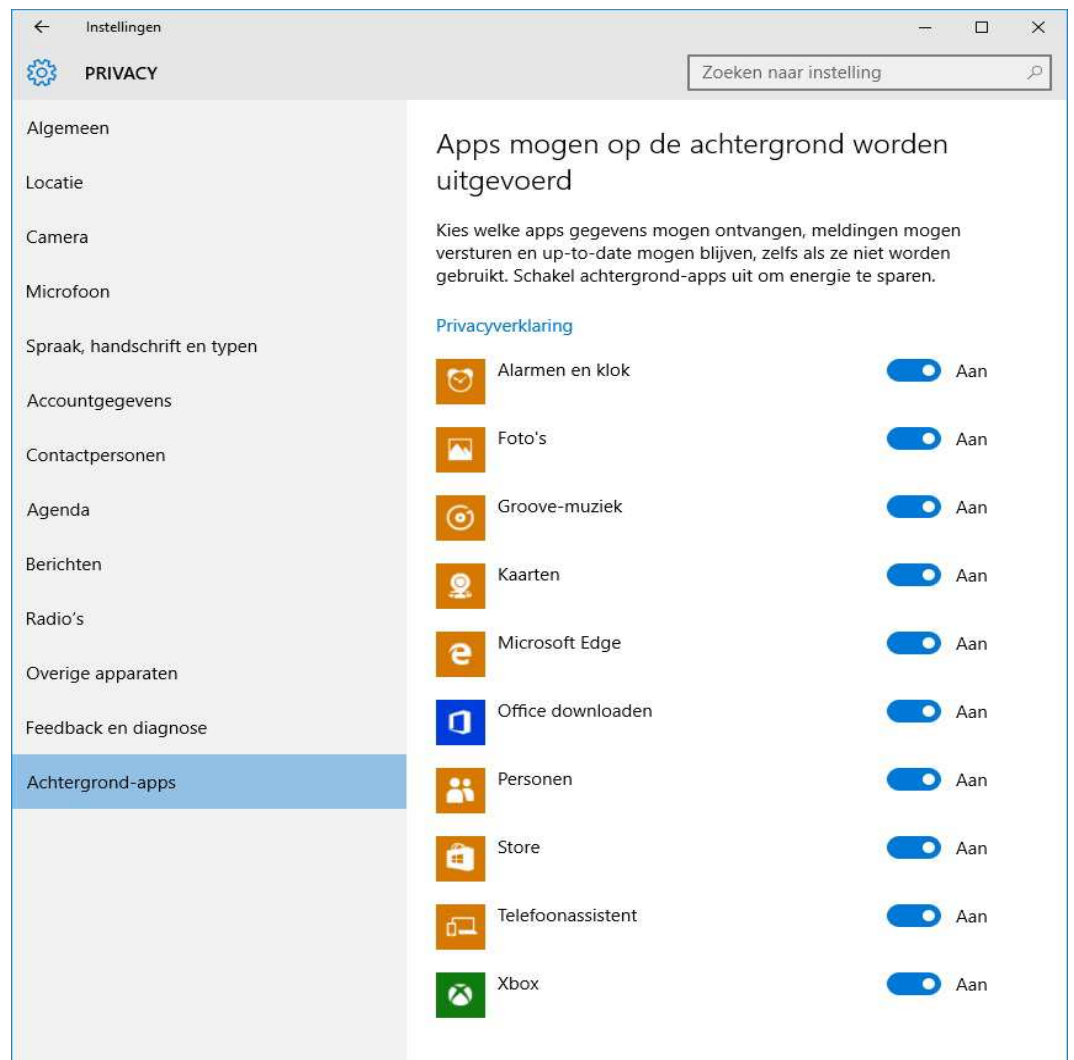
Instellingen

PRIVACY

Zoeken naar instelling

Algemeen
Locatie
Camera
Microfoon
Spraak, handschrift en typen
Accountgegevens
Contactpersonen
Agenda
Berichten
Radio's
Overige apparaten
Feedback en diagnose
Achtergrond-apps

Apps mogen op de achtergrond worden uitgevoerd

Kies welke apps gegevens mogen ontvangen, meldingen mogen versturen en up-to-date mogen blijven, zelfs als ze niet worden gebruikt. Schakel achtergrond-apps uit om energie te sparen.

Privacyverklaring

Alarmen en klok Aan
Foto's Aan
Groove-muziek Aan
Kaarten Aan
Microsoft Edge Aan
Office downloaden Aan
Personen Aan
Store Aan
Telefoonassistent Aan
Xbox Aan